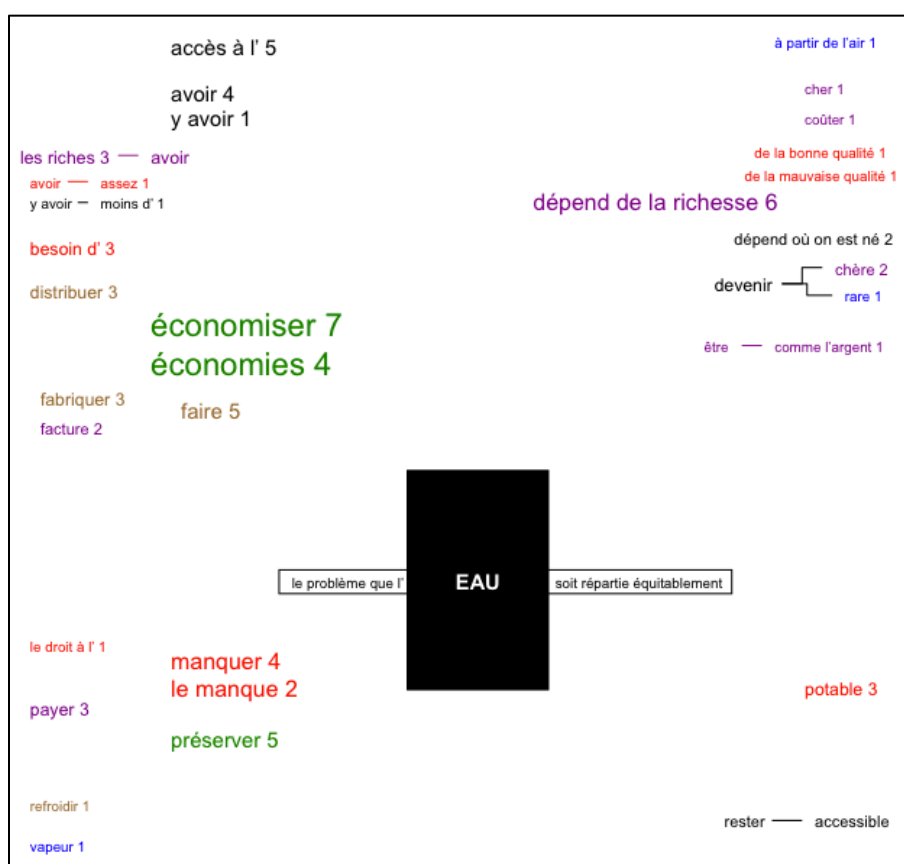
accès à l' 5

avoir 4
y avoir 1

les riches 3 — avoir
avoir — assez 1
y avoir — moins d' 1

besoin d' 3

distribuer 3

économiser 7
économies 4

fabriquer 3
facture 2

faire 5

à partir de l'air 1

cher 1

coûter 1

de la bonne qualité 1
de la mauvaise qualité 1

dépend de la richesse 6

dépend où on est né 2

devenir — chère 2
rare 1

être — comme l'argent 1

le problème que l' EAU soit répartie équitablement

le droit à l' 1

manquer 4
le manque 2

payer 3

préserver 5

potable 3

refroidir 1

vapeur 1

rester — accessible